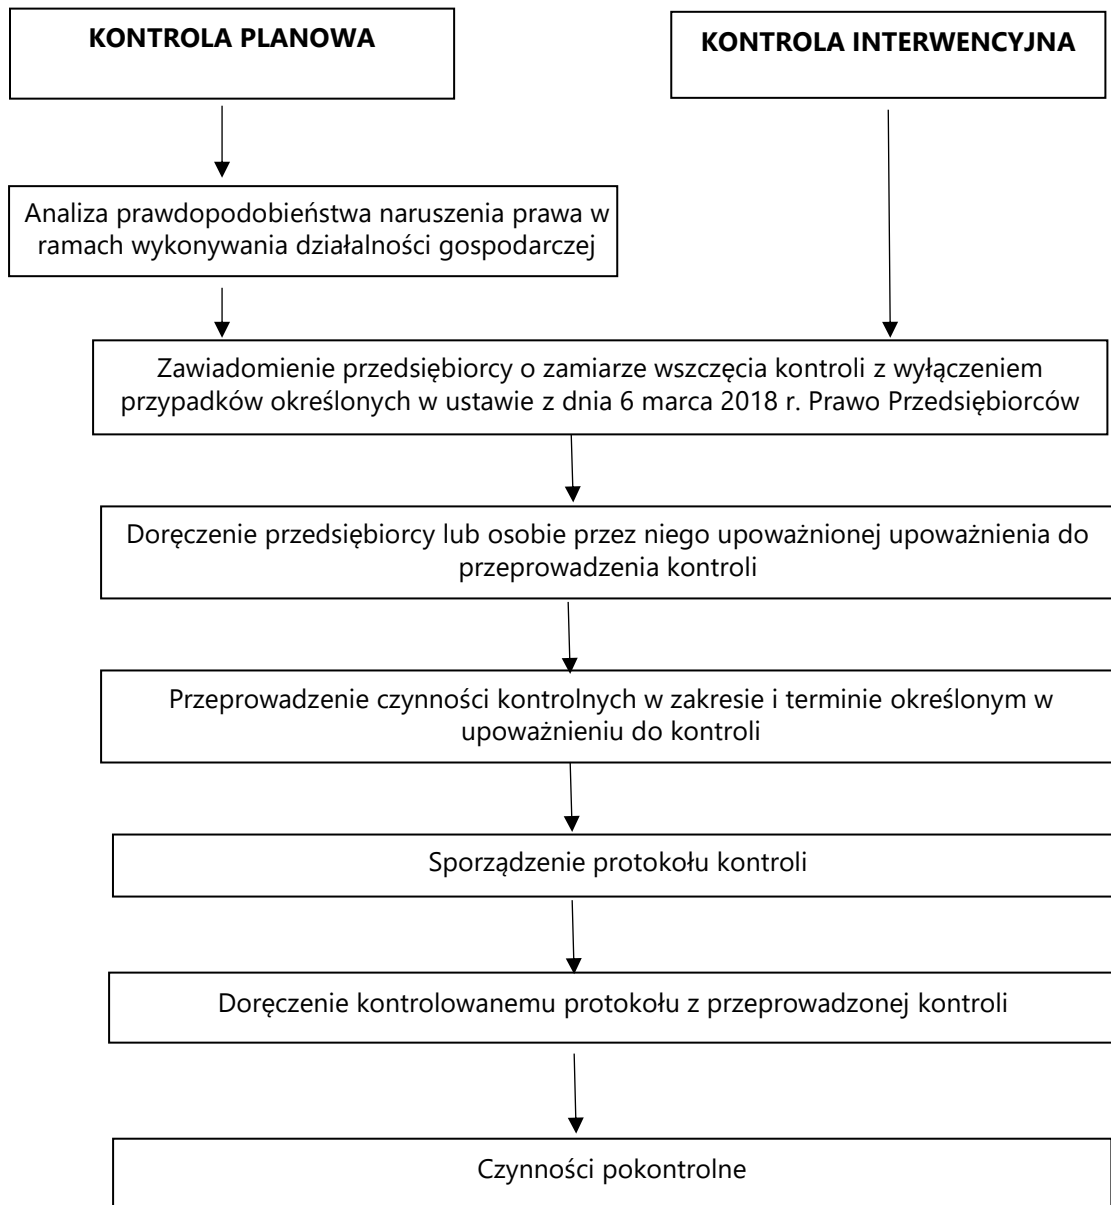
KONTROLA PLANOWA

KONTROLA INTERWENCYJNA

Analiza prawdopodobieństwa naruszenia prawa w ramach wykonywania działalności gospodarczej

Zawiadomienie przedsiębiorcy o zamiarze wszczęcia kontroli z wyłączeniem przypadków określonych w ustawie z dnia 6 marca 2018 r. Prawo Przedsiębiorców

Doręczenie przedsiębiorcy lub osobie przez niego upoważnionej upoważnienia do przeprowadzenia kontroli

Przeprowadzenie czynności kontrolnych w zakresie i terminie określonym w upoważnieniu do kontroli

Sporządzenie protokołu kontroli

Doręczenie kontrolowanemu protokołu z przeprowadzonej kontroli

Czynności pokontrolne